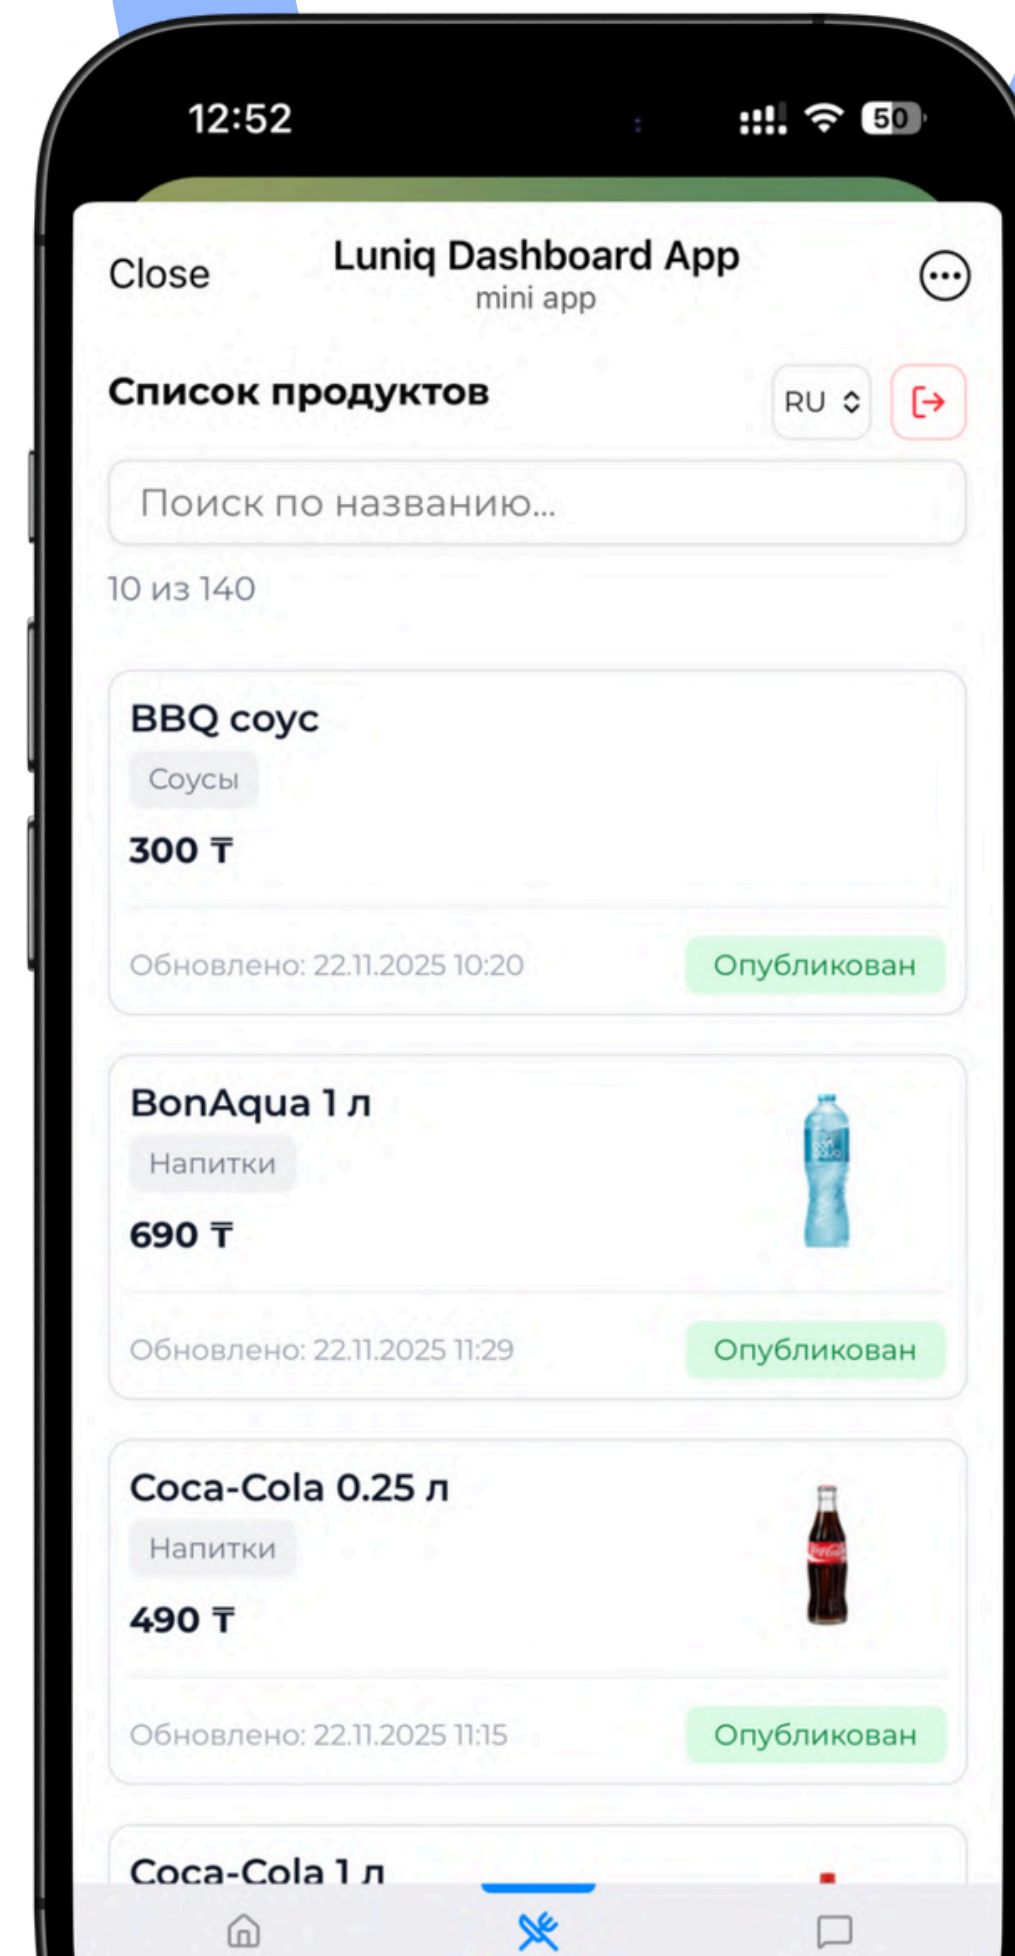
12:52

50

Close

Luniq Dashboard App

mini app

Список продуктов

RU

Поиск по названию...

10 из 140

BBQ соус

Соусы

300 ₸

Обновлено: 22.11.2025 10:20

Опубликован

BonAqua 1 л

Напитки

690 ₸

Обновлено: 22.11.2025 11:29

Опубликован

Coca-Cola 0.25 л

Напитки

490 ₸

Обновлено: 22.11.2025 11:15

Опубликован

Coca-Cola 1 л